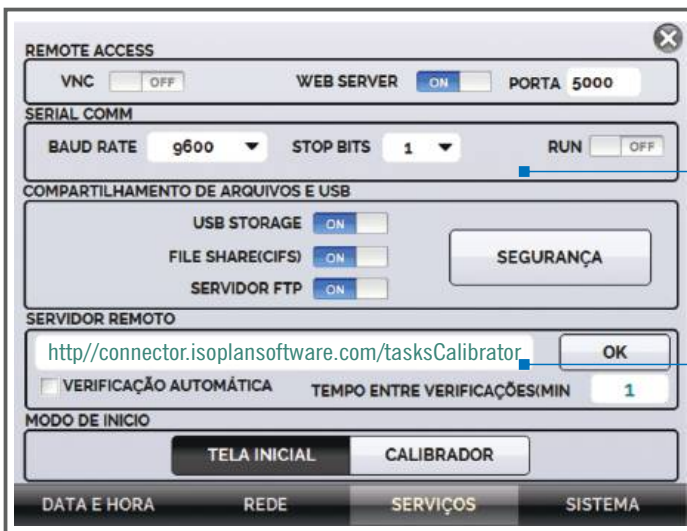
REMOTE ACCESS

VNC OFF

WEB SERVER ON

PORTA 5000

SERIAL COMM

BAUD RATE 9600

STOP BITS 1

RUN OFF

COMPARTILHAMENTO DE ARQUIVOS E USB

USB STORAGE ON

FILE SHARE(CIFS) ON

SERVIDOR FTP ON

SEGURANÇA

SERVIDOR REMOTO

http//connector.isoplansoftware.com/tasksCalibrator

OK

VERIFICAÇÃO AUTOMÁTICA

TEMPO ENTRE VERIFICAÇÕES(MIN 1

MODO DE INICIO

TELA INICIAL

CALIBRADOR

DATA E HORA

REDE

SERVIÇOS

SISTEMA